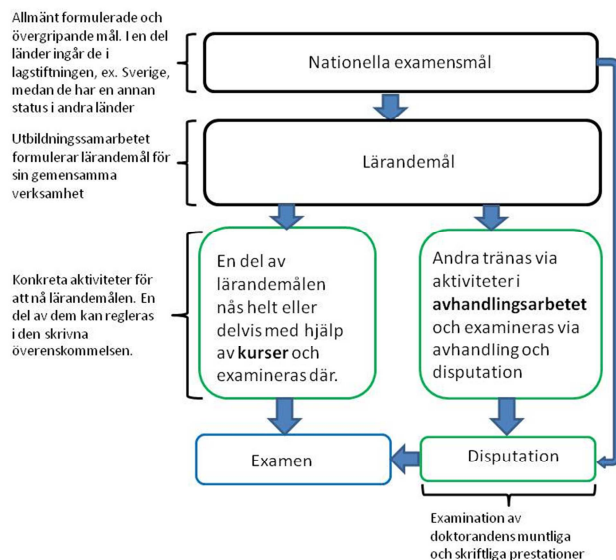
Allmänt formulerade och övergripande mål. I en del länder ingår de i lagstiftningen, ex. Sverige, medan de har en annan status i andra länder

Nationella examensmål

Utbildningssamarbetet formulerar lärandemål för sin gemensamma verksamhet

Lärandemål

Konkreta aktiviteter för att nå lärandemålen. En del av dem kan regleras i den skrivna överenskommelsen.

En del av lärandemålen nås helt eller delvis med hjälp av **kurser** och examineras där.

Andra tränas via aktiviteter i **avhandlingsarbetet** och examineras via avhandling och disputation

Examen

Disputation

Examination av doktorandens muntliga och skriftliga prestationer